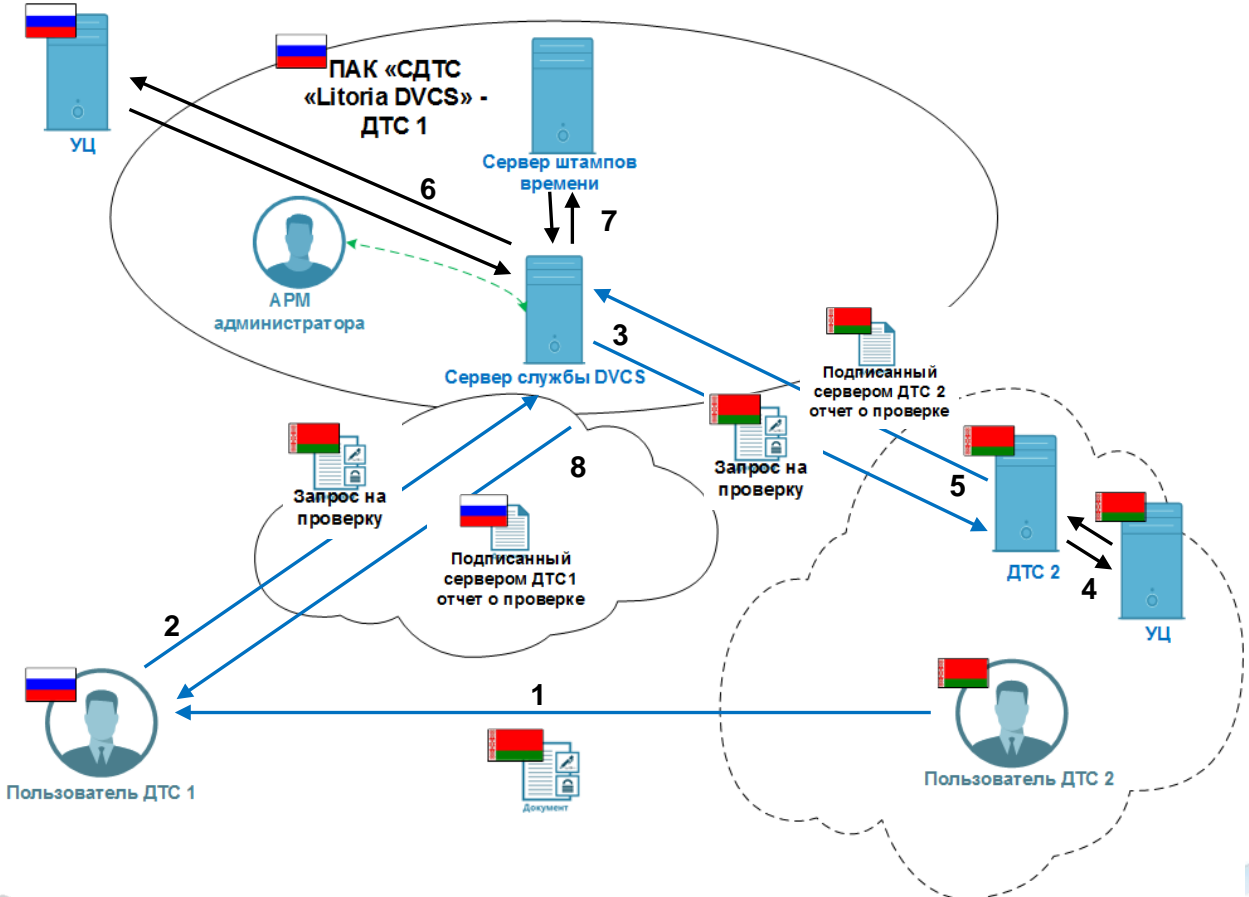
УЦ

ПАК «СДТС «Litoria DVCS» - ДТС 1

Сервер штампов времени

6

7

АРМ администратора

Сервер службы DVCS

3

Подписанный сервером ДТС 2 отчет о проверке

Запрос на проверку

8

Запрос на проверку

5

Подписанный сервером ДТС1 отчет о проверке

ДТС 2

4

УЦ

2

1

Пользователь ДТС 1

Документ

Пользователь ДТС 2